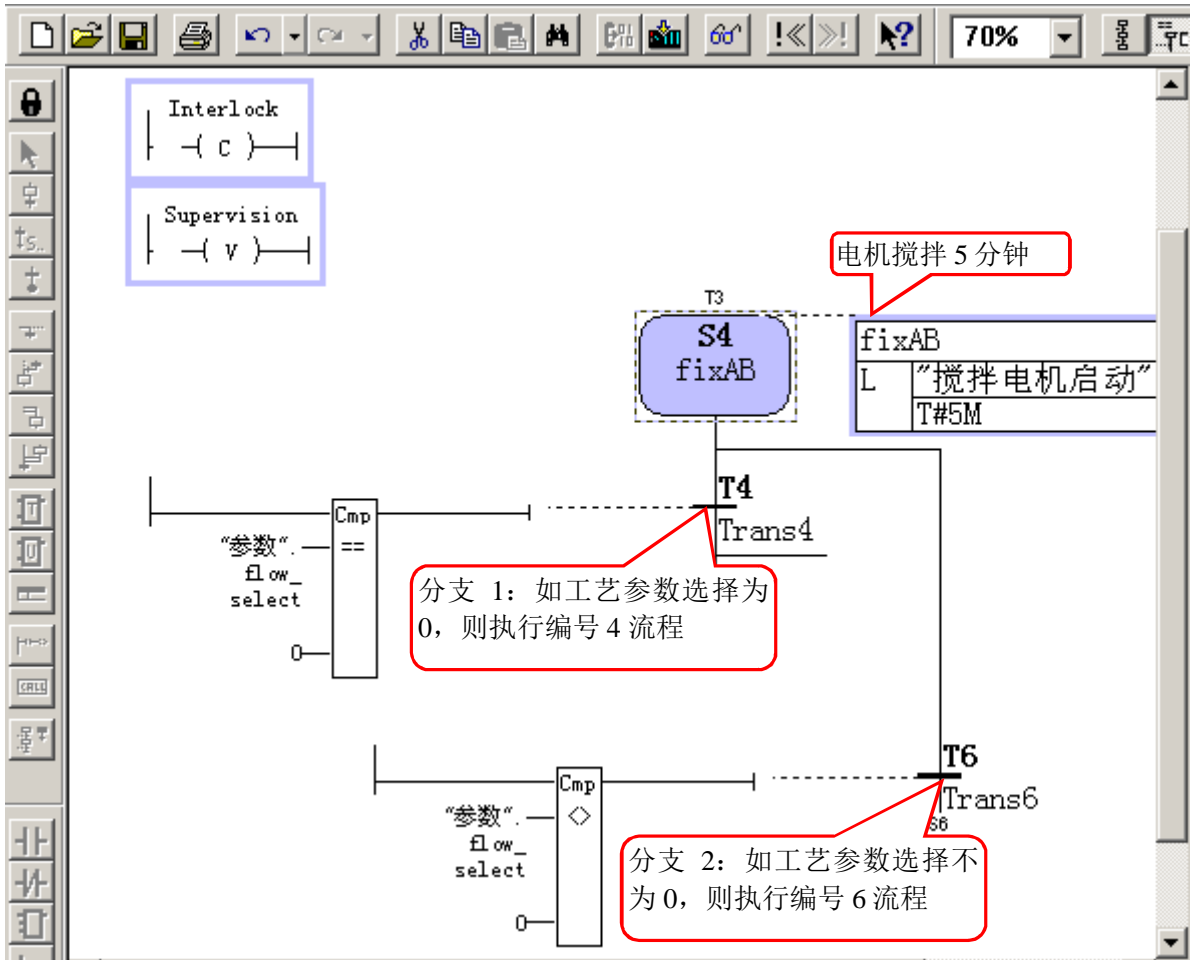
70%

Interlock
—( C )—

Supervision
—( V )—

电机搅拌 5 分钟

T3
S4
fixAB

| fixAB | |
|---|---|
| L | ”搅拌电机启动” |
| | T#5M |

Cmp
==
“参数”.
flow_
select
0

T4
Trans4

分支 1：如工艺参数选择为 0，则执行编号 4 流程

Cmp
<>
“参数”.
flow_
select
0

T6
Trans6
S6

分支 2：如工艺参数选择不为 0，则执行编号 6 流程